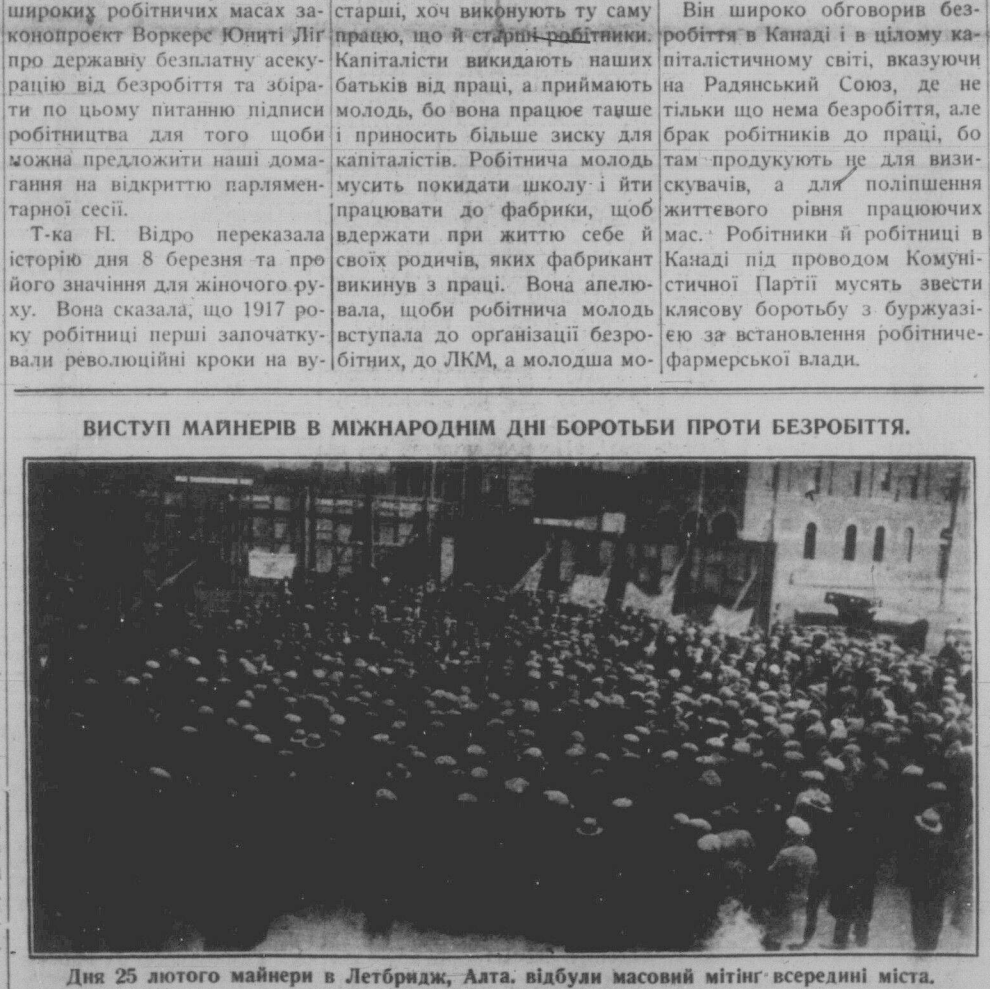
широких робітничих масах законопроект Воркерс Юніті Ліг про державну безплатну асекурацію від безробіття та зібрати по цьому питанню підписи робітництва для того щоби можна предложити наші домагання на відкриттю парляментарної сесії.

Т-ка Н. Відро переказала історію дня 8 березня та про його значення для жіночого руху. Вона сказала, що 1917 року робітниці перші започаткували революційні кроки на ви-

старші, хоч виконують ту саму працю, що й старші робітники. Капіталісти викидають наших батьків від праці, а приймають молодь, бо вона працює танше і приносить більше зиску для капіталістів. Робітнича молодь мусить покидати школу і йти працювати до фабрики, щоб вдержати при життю себе й своїх родичів, яких фабрикант викинув з праці. Вона апелювала, щоби робітнича молодь вступала до організації безробітних, до ЛКМ, а молодша мо-

Він широко обговорив безробіття в Канаді і в цілому капіталістичному світі, вказуючи на Радянський Союз, де не тільки що нема безробіття, але брак робітників до праці, бо там продукують не для визискувачів, а для поліпшення життєвого рівня працюючих мас. Робітники й робітниці в Канаді під проводом Комуністичної Партії мусять звести клясову боротьбу з буржуазією за встановлення робітничефармерської влади.

ВИСТУП МАЙНЕРІВ В МІЖНАРОДНІМ ДНІ БОРОТЬБИ ПРОТИ БЕЗРОБІТТЯ.

Дня 25 лютого майнери в Летбридж, Алта. відбули масовий мітінг всередині міста.